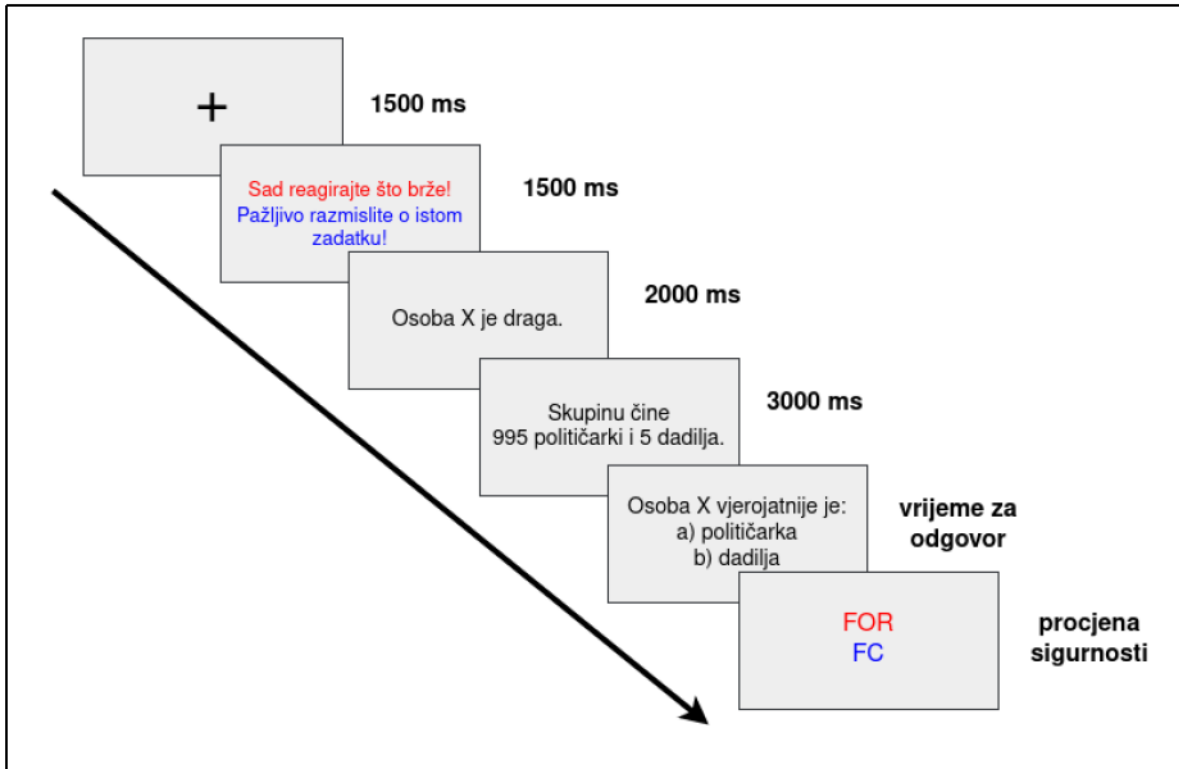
+

1500 ms

Sad reagirajte što brže!
Pažljivo razmislite o istom zadatku!

1500 ms

Osoba X je draga.

2000 ms

Skupinu čine
995 političarki i 5 dadilja.

3000 ms

Osoba X vjerojatnije je:
a) političarka
b) dadilja

vrijeme za odgovor

FOR
FC

procjena sigurnosti